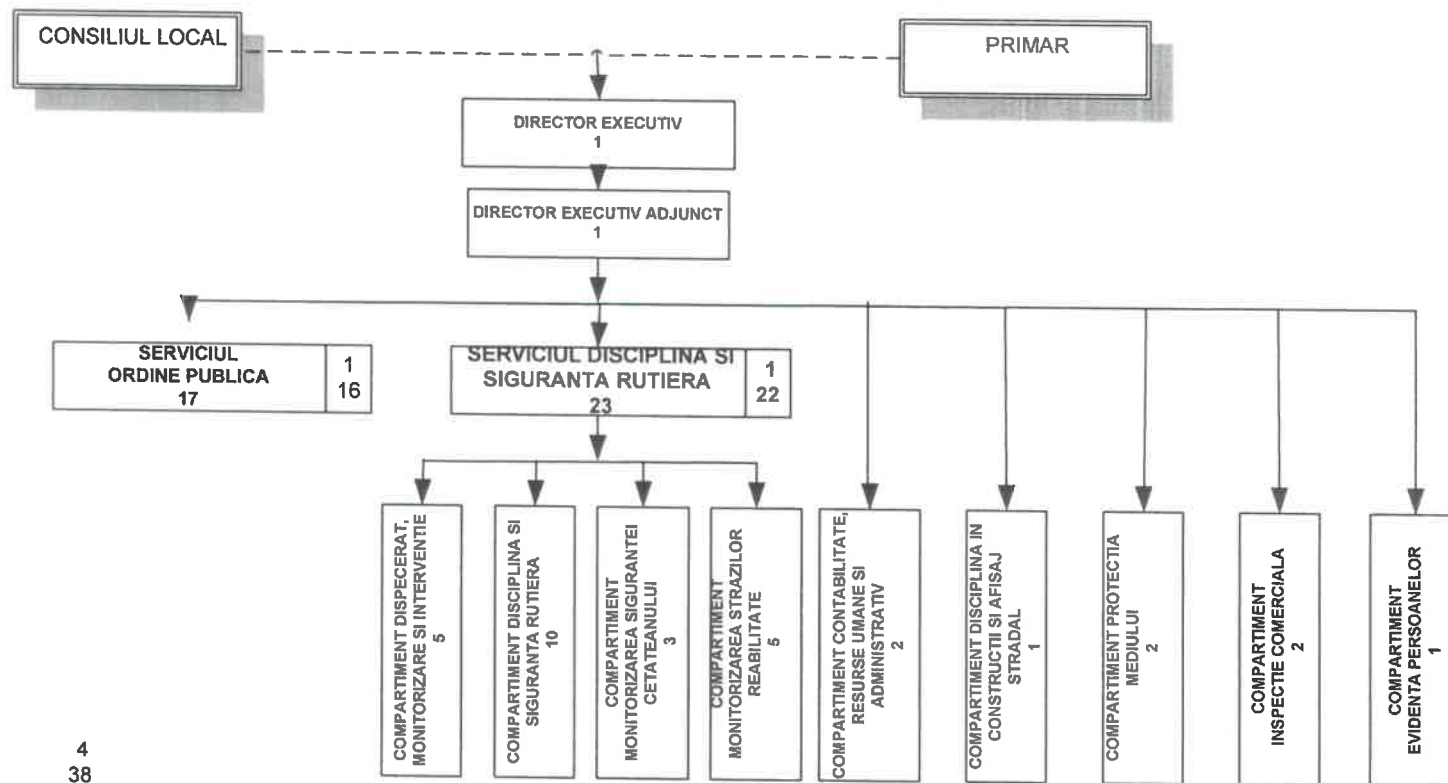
CONSILIUL LOCAL

PRIMAR

DIRECTOR EXECUTIV
1

DIRECTOR EXECUTIV ADJUNCT
1

SERVICIUL ORDINE PUBLICA
17

1
16

SERVICIUL DISCIPLINA SI SIGURANTA RUTIERA
23

1
22

COMPARTIMENT DISPECERAT, MONITORIZARE SI INTERVENTIE
5

COMPARTIMENT DISCIPLINA SI SIGURANTA RUTIERA
10

COMPARTIMENT MONITORIZAREA SIGURANTEI CETATEANULUI
3

COMPARTIMENT MONITORIZAREA STRAZILOR REABILITATE
5

COMPARTIMENT CONTABILITATE, RESURSE UMANE SI ADMINISTRATIV
2

COMPARTIMENT DISCIPLINA IN CONSTRUCTII SI AFISAJ STRADAL
1

COMPARTIMENT PROTECTIA MEDIULUI
2

COMPARTIMENT INSPECTIE COMERCIALA
2

COMPARTIMENT EVIDENTA PERSOANELOR
1

4
38